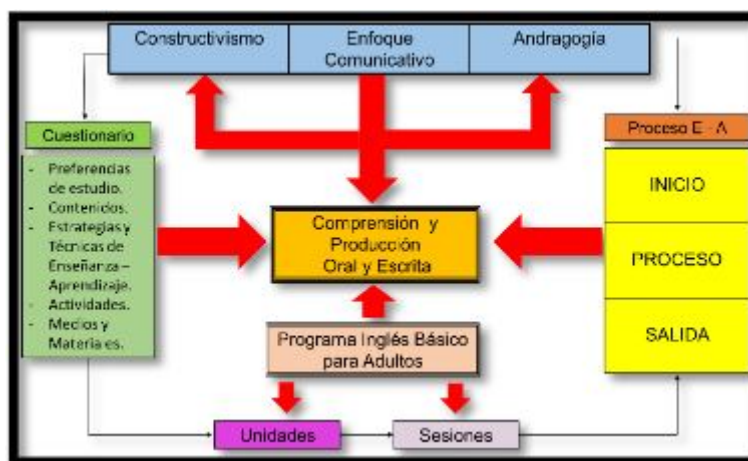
Constructivismo

Enfoque Comunicativo

Andragogía

Cuestionario

- Preferencias de estudio.
- Contenidos.
- Estrategias y Técnicas de Enseñanza – Aprendizaje.
- Actividades.
- Medios y Materiales.

Comprensión y Producción Oral y Escrita

Proceso E - A

INICIO

PROCESO

SALIDA

Programa Inglés Básico para Adultos

Unidades

Sesiones